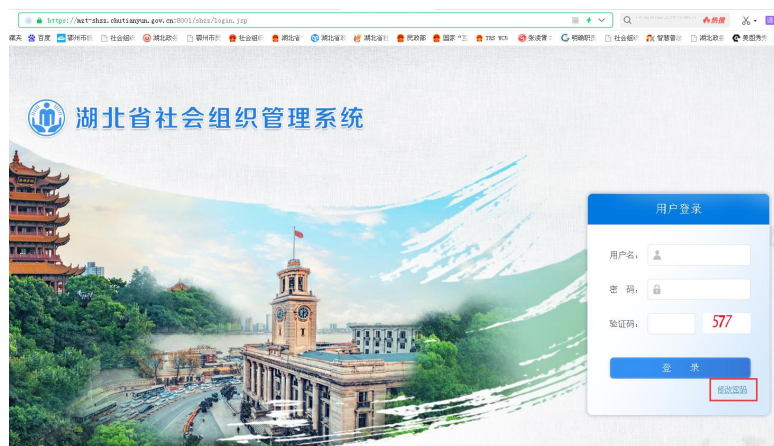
https://mzt-shzz.chutianyun.gov.cn:8001/shzz/login.jsp

热搜

藏夹 百度 鄂州市 社会组织 湖北政务 鄂州市 社会组织 湖北省 湖北省 湖北省社 民政部 国家"三 TRS WCM 张凌青 明略职 社会组织 智慧督 湖北政务 美图秀

湖北省社会组织管理系统

用户登录

用户名：

密 码：

验证码：

577

登 录

修改密码